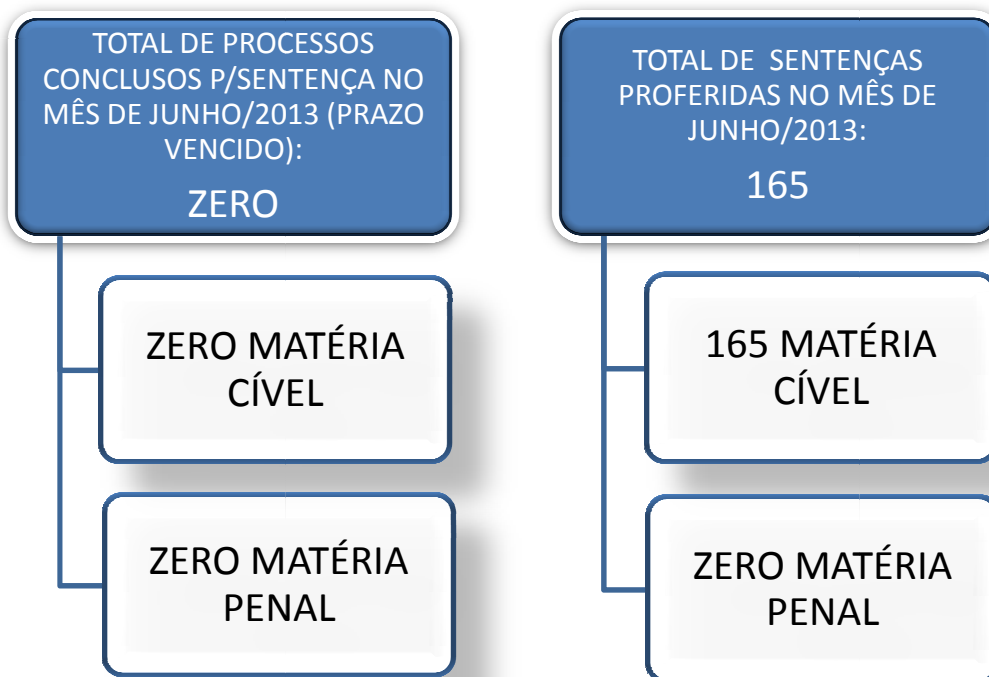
TOTAL DE PROCESSOS CONCLUSOS P/SENTENÇA NO MÊS DE JUNHO/2013 (PRAZO VENCIDO):

ZERO

ZERO MATÉRIA CÍVEL

ZERO MATÉRIA PENAL

TOTAL DE SENTENÇAS PROFERIDAS NO MÊS DE JUNHO/2013:

165

165 MATÉRIA CÍVEL

ZERO MATÉRIA PENAL